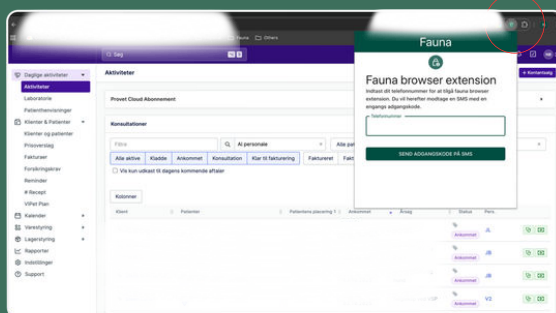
Home Others

Søg

Daglige aktiviteter
Aktiviteter
Laboratorie
Patientfremvisninger
Klienter & Patienter
Klienter og patienter
Prisoverslag
Fakturaer
Forsikringskrav
Reminder
Recept
VIPet Plan
Kalender
Varestyring
Lagerstyring
Rapporter
Indstillinger
Support

Aktiviteter
Provet Cloud Abonnement
Konsultationer
Filtre
Al personale
Alle aktive
Kladde
Ankommet
Konsultation
Klar til fakturering
Faktureret
Vis kun udkast til dagens kommende aftaler
Kolonner
Klient
Patienter
Patientens placering
Ankommet
Besøg
Status
Pers.
Ankommet
Ankommet
Ankommet
Ankommet
JL
JB
JB
VJ

+ Kontantsalg

Fauna
Fauna browser extension
Indtast dit telefonnummer for at tilgå fauna browser extension. Du vil herefter modtage en SMS med en engangs adgangskode.
Telefonnummer
SEND ADGANGSKODE PÅ SMS